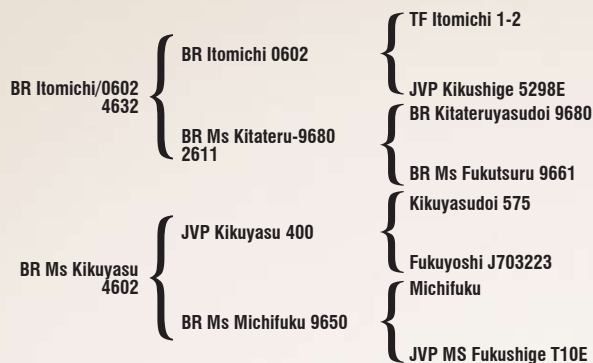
BR Itomichi/0602 4632

BR Itomichi 0602

TF Itomichi 1-2

JVP Kikushige 5298E

BR Ms Kitateru-9680 2611

BR Kitateruyasudoi 9680

BR Ms Fukutsuru 9661

BR Ms Kikuyasu 4602

JVP Kikuyasu 400

Kikuyasudoi 575

Fukuyoshi J703223

BR Ms Michifuku 9650

Michifuku

JVP MS Fukushige T10E